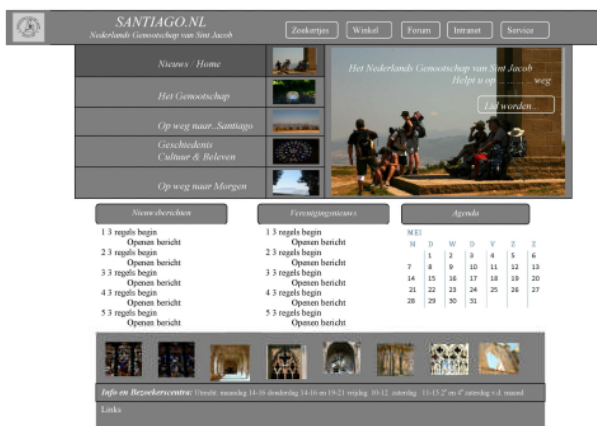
SANTIAGO.NL
Nederlands Genootschap van Sint Jacob

Zoekertjes Winkel Forum Intranet Service

Nieuws / Home
Het Genootschap
Op weg naar..Santiago
Geschiedenis Cultuur & Beleven
Op weg naar Morgen

Het Nederlands Genootschap van Sint Jacob
Helpt u op ............. weg

Lid worden...

Nieuwsberichten
1 3 regels begin
Openen bericht
2 3 regels begin
Openen bericht
3 3 regels begin
Openen bericht
4 3 regels begin
Openen bericht
5 3 regels begin
Openen bericht

Verenigingsnieuws
1 3 regels begin
Openen bericht
2 3 regels begin
Openen bericht
3 3 regels begin
Openen bericht
4 3 regels begin
Openen bericht
5 3 regels begin
Openen bericht

Agenda
MEI

| M | D | W | D | V | Z | Z |
|---|---|---|---|---|---|---|
| | | 1 | 2 | 3 | 4 | 5 | 6 |
| 7 | 8 | 9 | 10 | 11 | 12 | 13 |
| 14 | 15 | 16 | 17 | 18 | 19 | 20 |
| 21 | 22 | 23 | 24 | 25 | 26 | 27 |
| 28 | 29 | 30 | 31 | | | |

Info en Bezoekerscentra: Utrecht: maandag 14-16 donderdag 14-16 en 19-21 vrijdag 10-12 zaterdag 11-15 2e en 4e zaterdag v.d. maand

Links